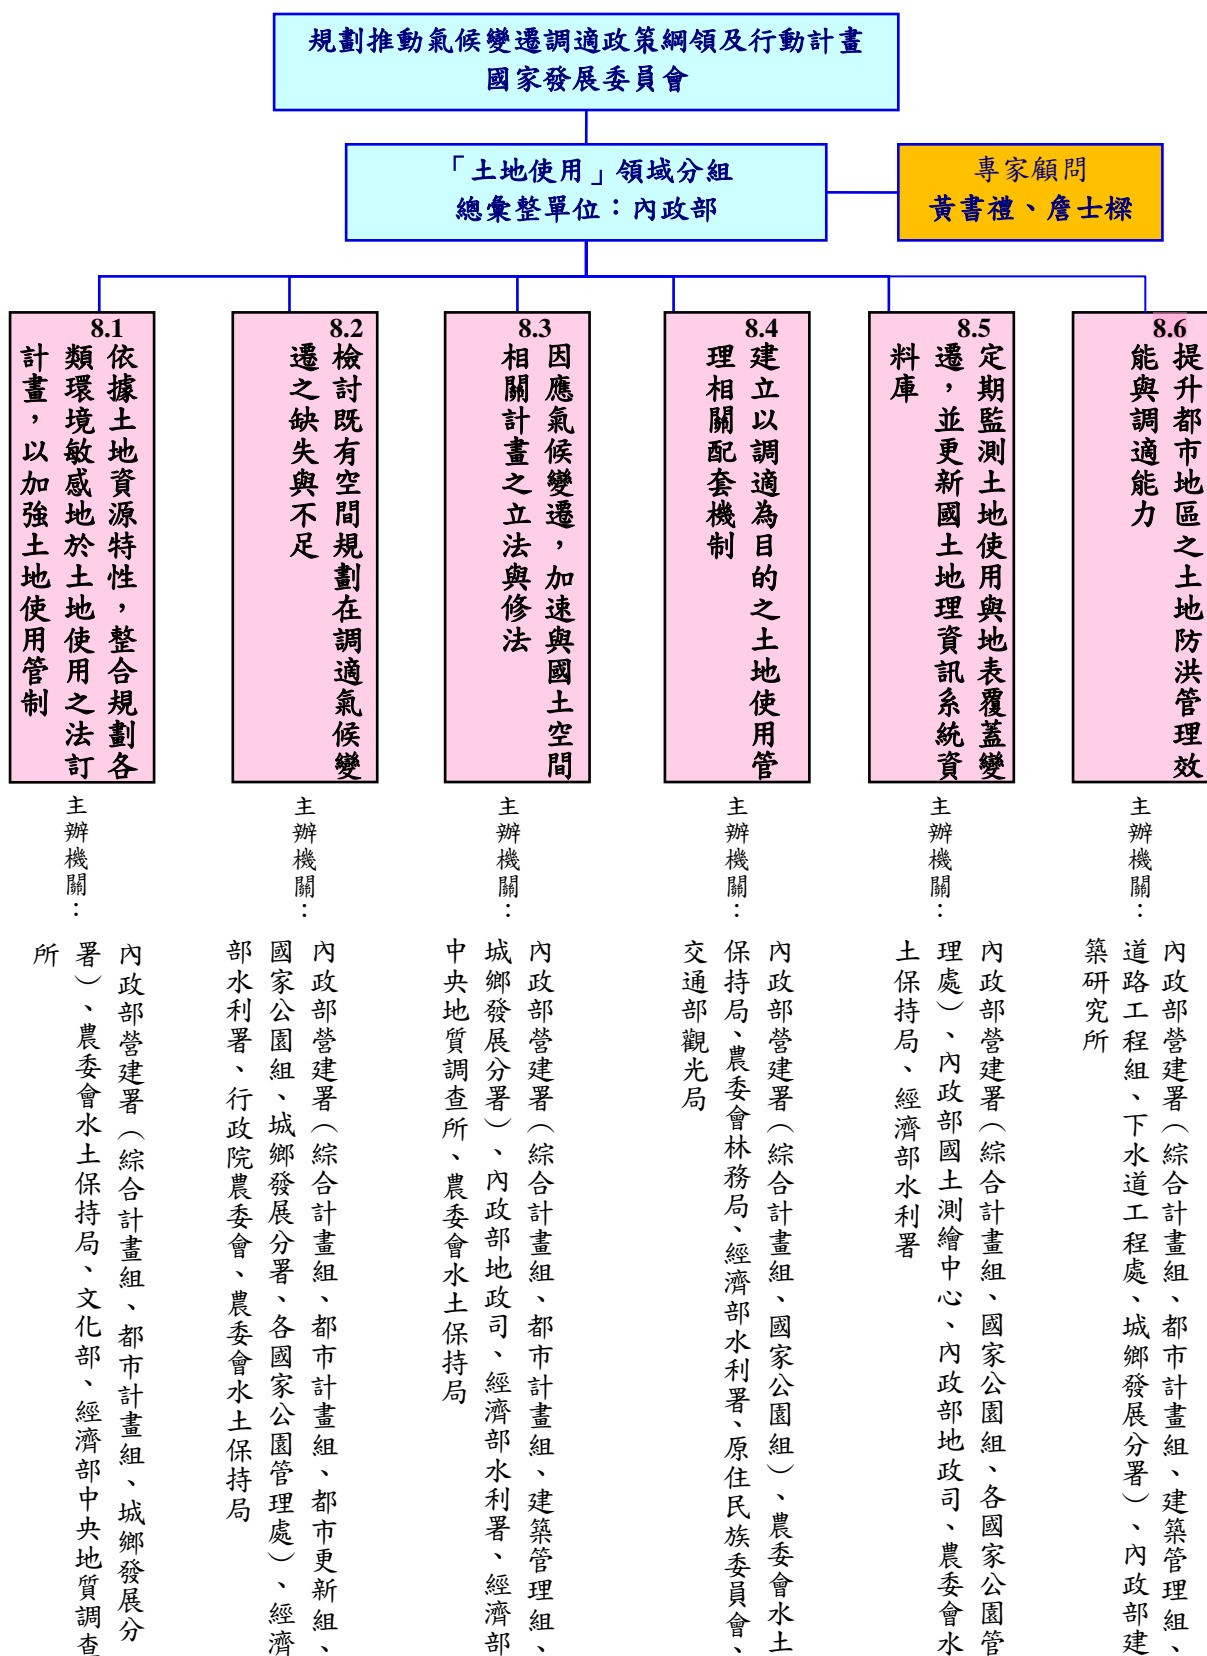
規劃推動氣候變遷調適政策綱領及行動計畫
國家發展委員會

「土地使用」領域分組
總彙整單位：內政部

專家顧問
黃書禮、詹士樑

8.1
依據土地資源特性，整合規劃各類環境敏感地於土地使用之法訂計畫，以加強土地使用管制

主辦機關：
內政部營建署（綜合計畫組、都市計畫組、城鄉發展分署）、農委會水土保持局、文化部、經濟部中央地質調查所

8.2
檢討既有空間規劃在調適氣候變遷之缺失與不足

主辦機關：
內政部營建署（綜合計畫組、都市計畫組、都市更新組、國家公園組、城鄉發展分署、各國家公園管理處）、經濟部水利署、行政院農委會、農委會水土保持局

8.3
因應氣候變遷，加速與國土空間相關計畫之立法與修法

主辦機關：
內政部營建署（綜合計畫組、都市計畫組、建築管理組、城鄉發展分署）、內政部地政司、經濟部水利署、經濟部中央地質調查所、農委會水土保持局

8.4
建立以調適為目的之土地使用管理相關配套機制

主辦機關：
內政部營建署（綜合計畫組、國家公園組）、農委會水土保持局、農委會林務局、經濟部水利署、原住民族委員會、交通部觀光局

8.5
定期監測土地使用與地表覆蓋變遷，並更新國土地理資訊系統資料庫

主辦機關：
內政部營建署（綜合計畫組、國家公園組、各國家公園管理處）、內政部國土測繪中心、內政部地政司、農委會水土保持局、經濟部水利署

8.6
提升都市地區之土地防洪管理效能與調適能力

主辦機關：
內政部營建署（綜合計畫組、都市計畫組、建築管理組、道路工程組、下水道工程處、城鄉發展分署）、內政部建築研究所